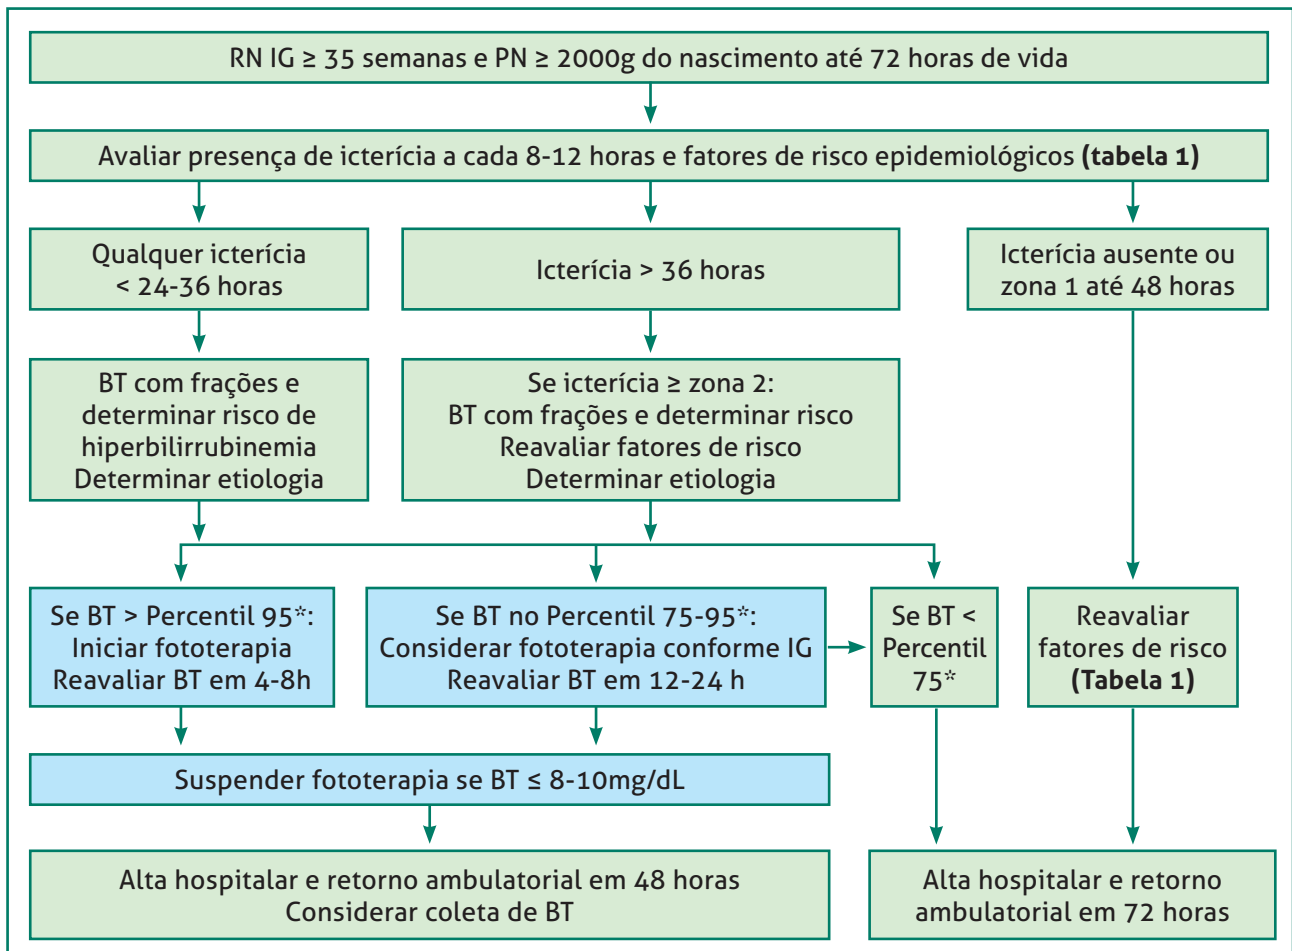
RN IG ≥ 35 semanas e PN ≥ 2000g do nascimento até 72 horas de vida

Avaliar presença de icterícia a cada 8-12 horas e fatores de risco epidemiológicos **(tabela 1)**

Qualquer icterícia < 24-36 horas

Icterícia > 36 horas

Icterícia ausente ou zona 1 até 48 horas

BT com frações e determinar risco de hiperbilirrubinemia
Determinar etiologia

Se icterícia ≥ zona 2:
BT com frações e determinar risco
Reavaliar fatores de risco
Determinar etiologia

Se BT > Percentil 95*:
Iniciar fototerapia
Reavaliar BT em 4-8h

Se BT no Percentil 75-95*:
Considerar fototerapia conforme IG
Reavaliar BT em 12-24 h

Se BT < Percentil 75*

Reavaliar fatores de risco **(Tabela 1)**

Suspender fototerapia se BT ≤ 8-10mg/dL

Alta hospitalar e retorno ambulatorial em 48 horas
Considerar coleta de BT

Alta hospitalar e retorno ambulatorial em 72 horas